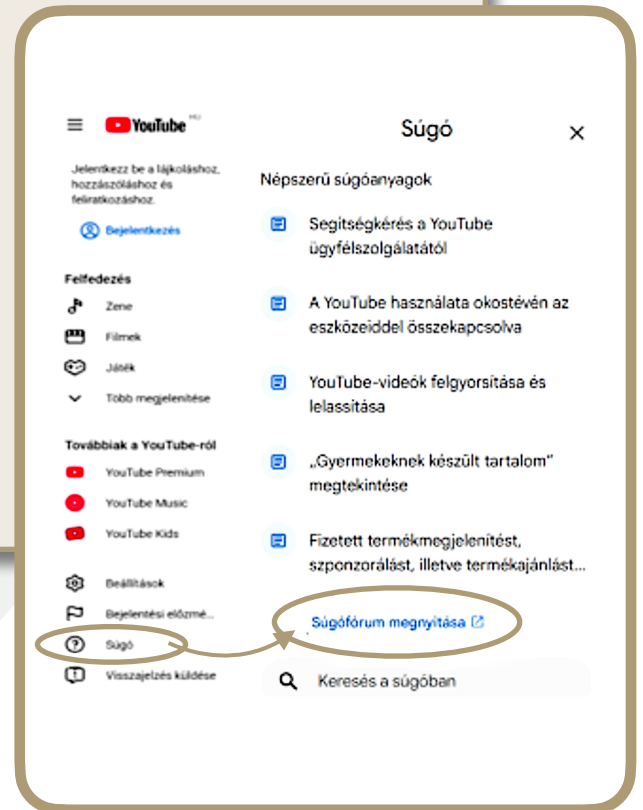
YouTube HU

Jelentkezz be a lájkoláshoz, hozzászóláshoz és feliratkozáshoz.

Bejelentkezés

Felfedezés

Zene

Filmek

Játék

Több megjelenítése

Továbbiak a YouTube-ról

YouTube Premium

YouTube Music

YouTube Kids

Beállítások

Bejelentési előzmé...

Súgó

Visszajelzés küldése

Súgó

Népszerű súgóanyagok

Segítségkérés a YouTube ügyfélszolgálatától

A YouTube használata okostévén az eszközeiddel összekapcsolva

YouTube-videók felgyorsítása és lelassítása

„Gyermekeknek készült tartalom" megtekintése

Fizetett termékmegjelenítést, szponzorálást, illetve termékajánlást...

Súgófórum megnyitása

Keresés a súgóban